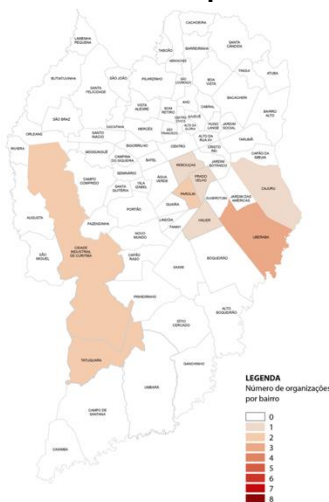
CACHOEIRA
LAMENHA PEQUENA
TABOÃO
BARREIRINHA
SANTA CÂNDIDA
BUTIATUVINHA
SÃO JOÃO
PILARZINHO
BOA VISTA
TINGUI
ATUBA
SANTA FELICIDADE
VISTA ALEGRE
BACACHERI
BAIRRO ALTO
SÃO BRAZ
CASCATINHA
MERCÊS
CABRAL
JUVEVÊ
HUGO LANGE
JARDIM SOCIAL
TARUMÃ
ORLEANS
CAMPINA DO SIQUEIRA
BIGORRILHO
CENTRO CÍVICO
ALTO DA GLÓRIA
CRISTO REI
CAPÃO DA IMBUIA
MOSSUNGUÊ
BATEL
REBOUÇAS
JARDIM BOTÂNICO
CAJURU
RIVIERA
SEMINÁRIO
PRADO VELHO
CAMPO COMPRIDO
SANTA QUITÉRIA
VILA IZABEL
ÁGUA VERDE
PAROLIN
GUABIROTUBA
JARDIM DAS AMÉRICAS
HAUER
UBERABA
AUGUSTA
FAZENDINHA
PORTÃO
LINDÓIA
FANNY
GUAÍRA
NOVO MUNDO
CIDADE INDUSTRIAL DE CURITIBA
SÃO MIGUEL
CAPÃO RASO
XAXIM
BOQUEIRÃO
PINHEIRINHO
ALTO BOQUEIRÃO
SÍTIO CERCADO
TATUQUARA
GANCHINHO
UMBARÁ
CAMPO DE SANTANA
CAXIMBA
LEGENDA
Número de organizações por bairro
0
1
2
3
4
5
6
7
8